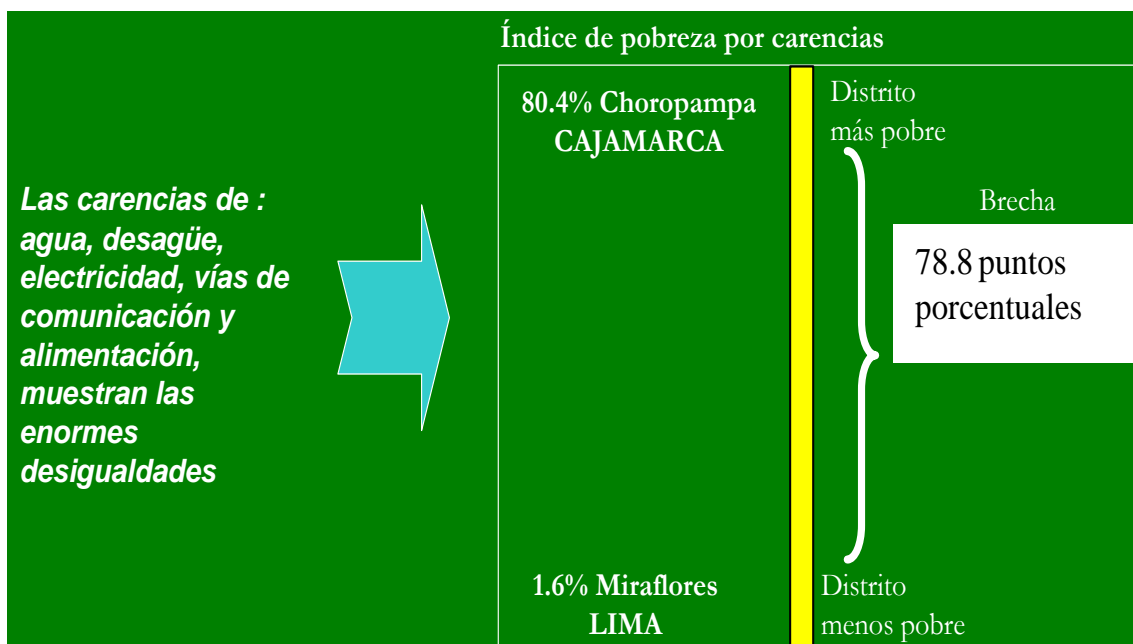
Las carencias de : agua, desagüe, electricidad, vías de comunicación y alimentación, muestran las enormes desigualdades

Índice de pobreza por carencias

80.4% Choropampa CAJAMARCA

Distrito más pobre

Brecha

78.8 puntos porcentuales

1.6% Miraflores LIMA

Distrito menos pobre